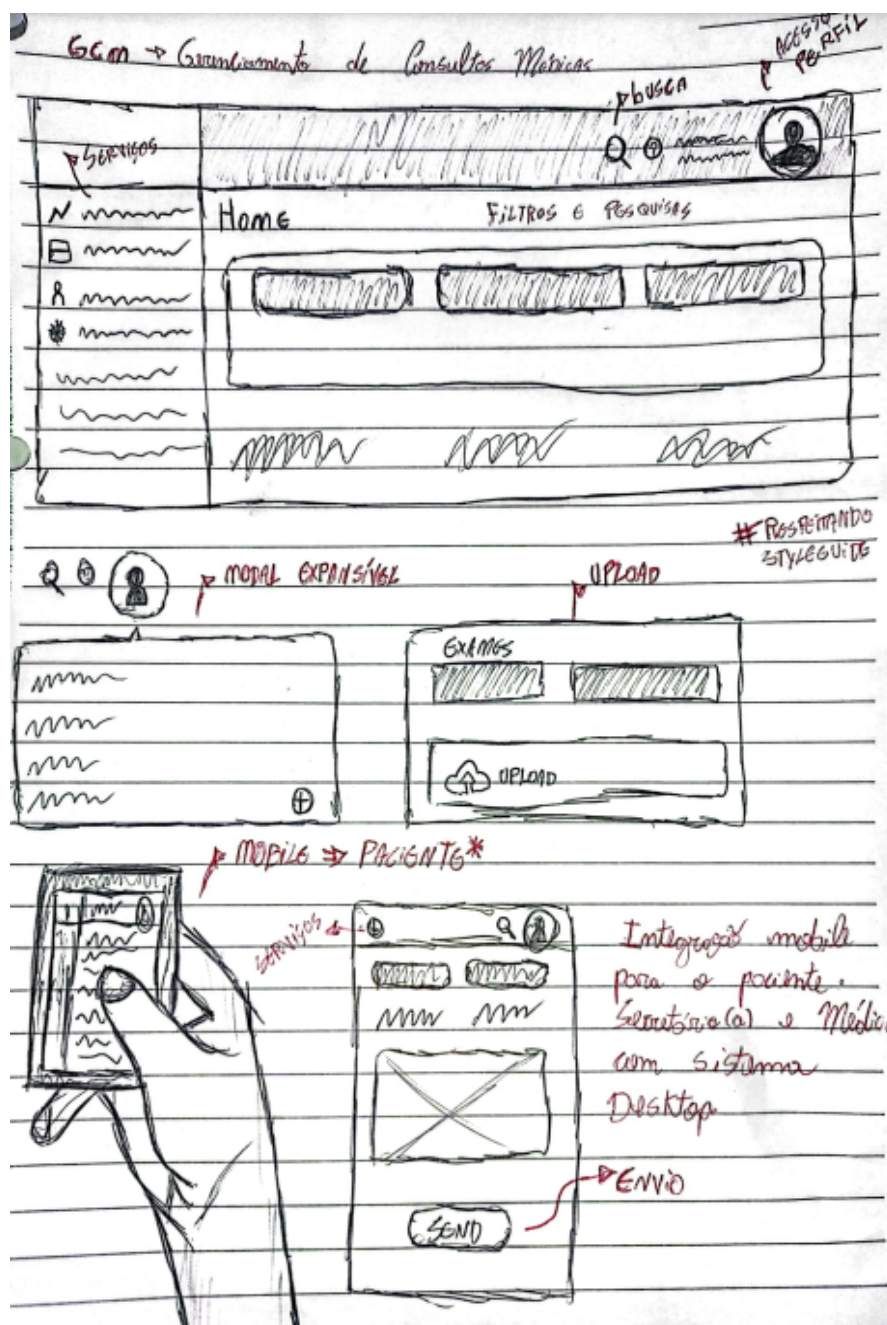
GCM → Gerenciamento de Consultas Médicas

ACESSO PERFIL

BUSCA

SERVIÇOS

Home

FILTROS E PESQUISAS

# RESPEITANDO STYLEGUIDE

MODAL EXPANSÍVEL

UPLOAD

EXAMES

UPLOAD

MOBILE → PACIENTE*

SERVIÇOS

Integração mobile para o paciente. Secretário(a) e Médico com sistema Desktop

ENVIO

SEND